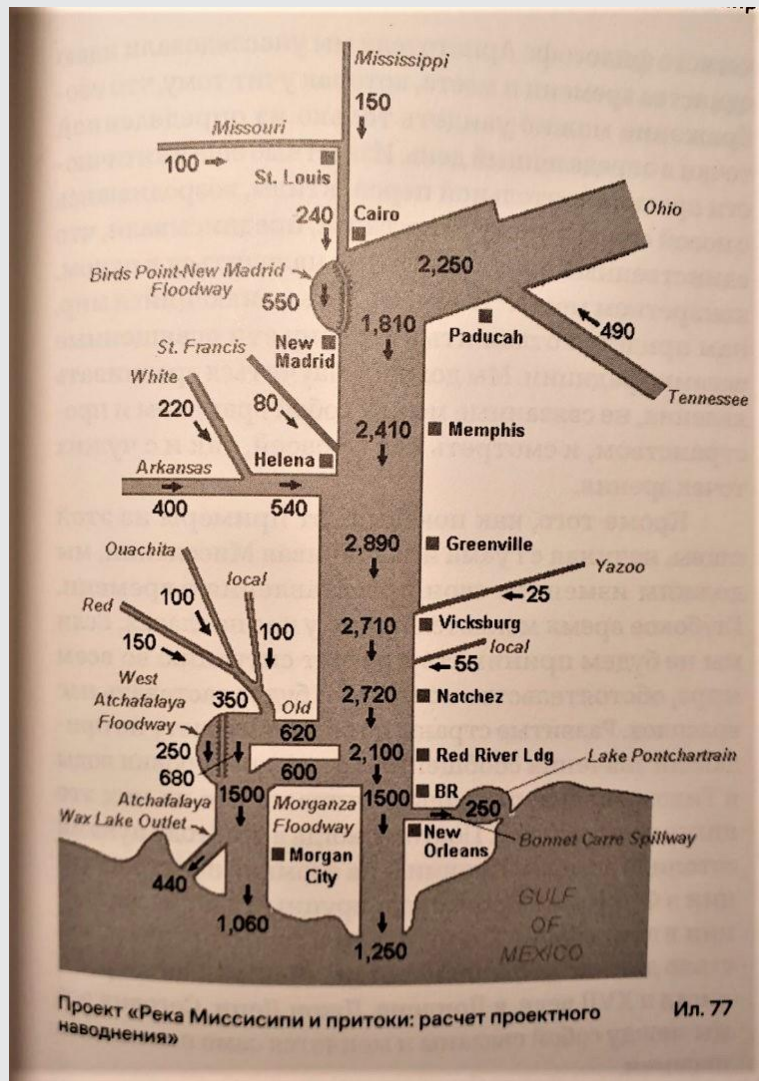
Mississippi
150
Missouri
100
St. Louis
240
Cairo
Ohio
2,250
Birds Point-New Madrid Floodway
550
1,810
Paducah
490
New Madrid
St. Francis
White
80
Tennessee
220
2,410
Memphis
Helena
Arkansas
400
540
2,890
Greenville
Ouachita
local
Yazoo
25
Red
100
100
2,710
Vicksburg
150
local
55
West Atchafalaya Floodway
350
Old
2,720
Natchez
620
250
2,100
Red River Ldg
Lake Pontchartrain
680
600
Atchafalaya
1500
Morganza Floodway
1500
BR
250
Wax Lake Outlet
New Orleans
Bonnet Carre Spillway
Morgan City
440
1,060
GULF OF MEXICO
1,250

Проект «Река Миссисипи и притоки: расчет проектного наводнения»

Ил. 77